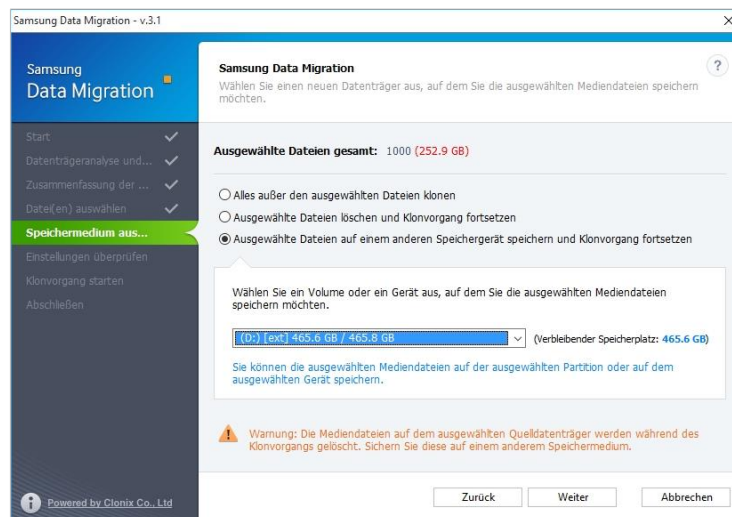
Samsung Data Migration - v.3.1

Samsung
Data Migration

Start
Datenträgeranalyse und...
Zusammenfassung der ...
Datei(en) auswählen
Speichermedium aus...
Einstellungen überprüfen
Klonvorgang starten
Abschließen

Powered by Clonix Co., Ltd

Samsung Data Migration
Wählen Sie einen neuen Datenträger aus, auf dem Sie die ausgewählten Mediendateien speichern möchten.

?

Ausgewählte Dateien gesamt: 1000 (252.9 GB)

Alles außer den ausgewählten Dateien klonen
Ausgewählte Dateien löschen und Klonvorgang fortsetzen
Ausgewählte Dateien auf einem anderen Speichergerät speichern und Klonvorgang fortsetzen

Wählen Sie ein Volume oder ein Gerät aus, auf dem Sie die ausgewählten Mediendateien speichern möchten.

(D:) [ext] 465.6 GB / 465.8 GB (Verbleibender Speicherplatz: 465.6 GB)

Sie können die ausgewählten Mediendateien auf der ausgewählten Partition oder auf dem ausgewählten Gerät speichern.

Warnung: Die Mediendateien auf dem ausgewählten Quelldatenträger werden während des Klonvorgangs gelöscht. Sichern Sie diese auf einem anderem Speichermedium.

Zurück Weiter Abbrechen